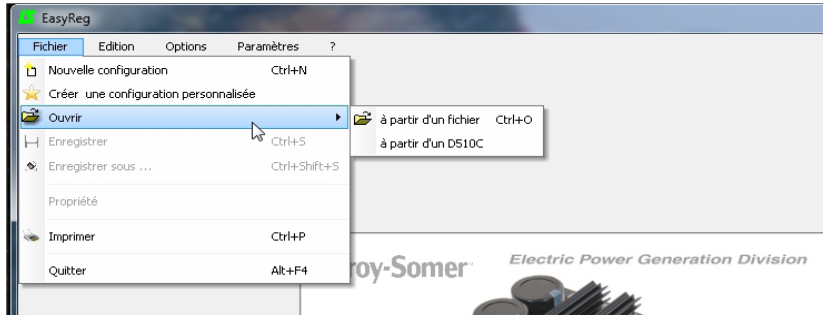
EasyReg

Fichier Edition Options Paramètres ?

Nouvelle configuration Ctrl+N
Créer une configuration personnalisée
Ouvrir
Enregistrer Ctrl+S
Enregistrer sous ... Ctrl+Shift+S
Propriété
Imprimer Ctrl+P
Quitter Alt+F4

à partir d'un fichier Ctrl+O
à partir d'un D510C

roy-Somer

Electric Power Generation Division